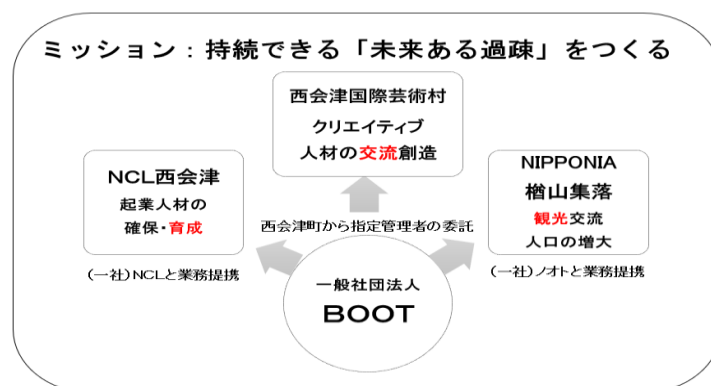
ミッション：持続できる「未来ある過疎」をつくる

西会津国際芸術村
クリエイティブ
人材の交流創造

NCL西会津
起業人材の
確保・育成

NIPPONIA
楢山集落
観光交流
人口の増大

西会津町から指定管理者の委託

(一社)NCLと業務提携

(一社)ノオトと業務提携

一般社団法人
BOOT